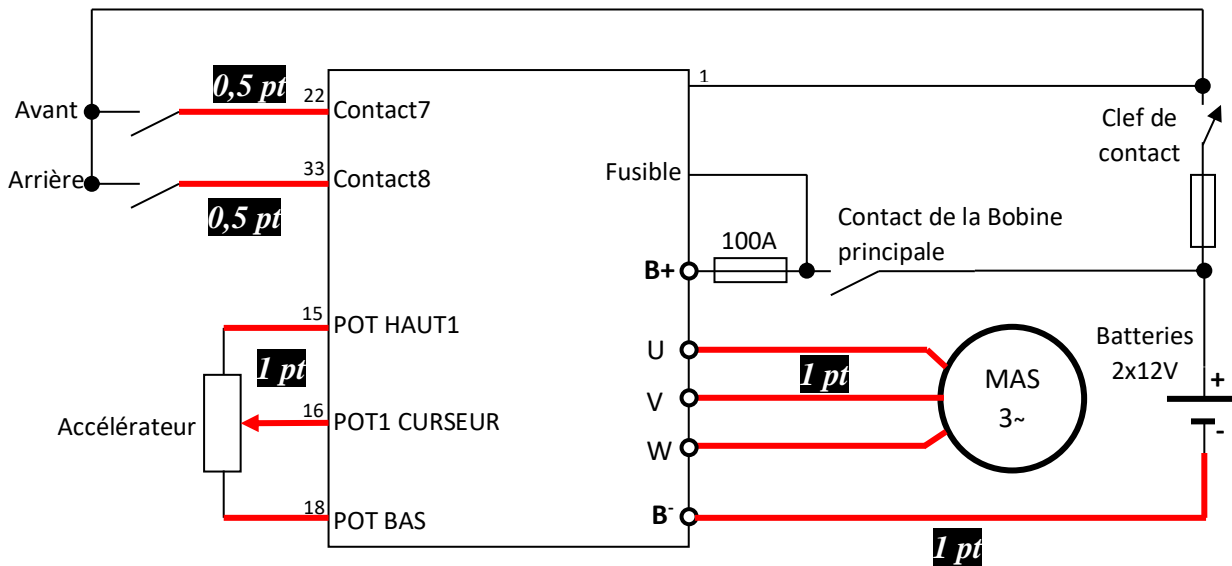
0,5 pt
22 Contact7
Avant
33 Contact8
Arrière
0,5 pt
1
Clef de contact
Fusible
Contact de la Bobine principale
100A
B+
15 POT HAUT1
1 pt
16 POT1 CURSEUR
Accélérateur
18 POT BAS
U
V
W
1 pt
MAS
3~
Batteries
2x12V
+
-
$B^-$
1 pt